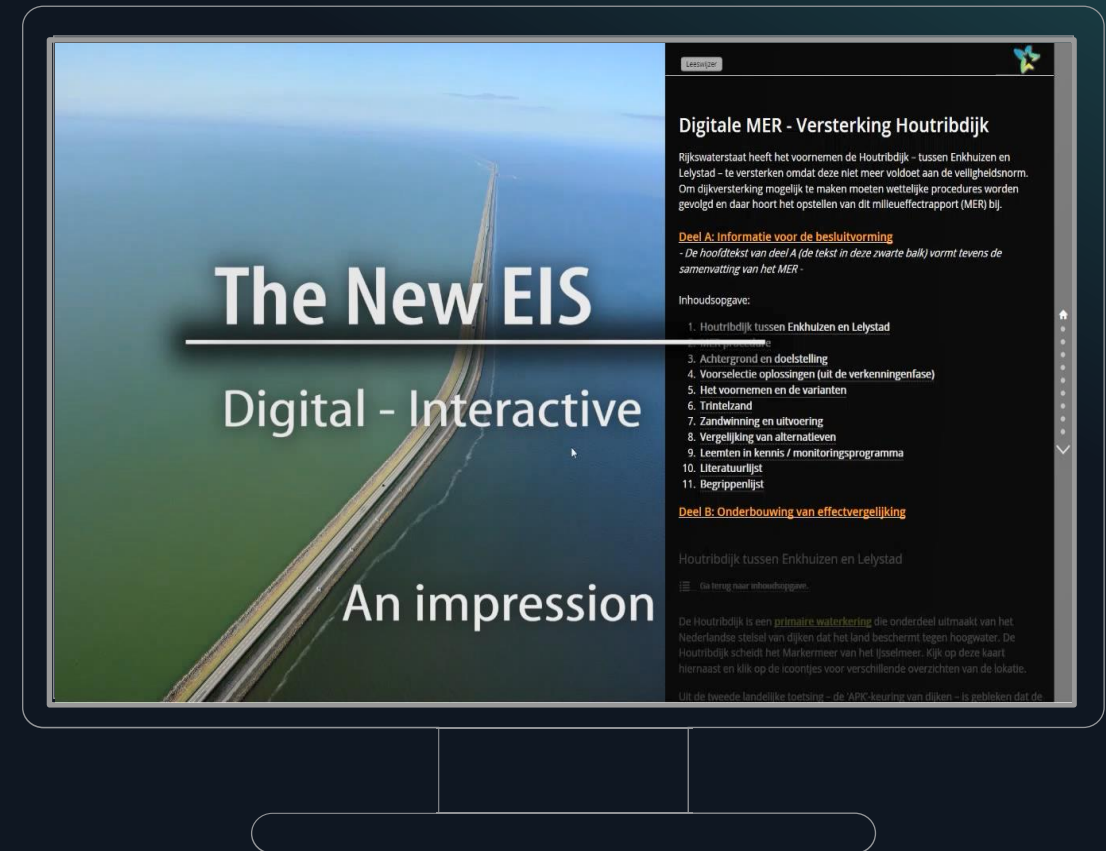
The New EIS

Digital - Interactive

An impression

Leeswijzer

Digitale MER - Versterking Houtribdijk

Rijkswaterstaat heeft het voornemen de Houtribdijk – tussen Enkhuizen en Lelystad – te versterken omdat deze niet meer voldoet aan de veiligheidsnorm. Om dijkversterking mogelijk te maken moeten wettelijke procedures worden gevolgd en daar hoort het opstellen van dit milieueffectrapport (MER) bij.

Deel A: Informatie voor de besluitvorming
- De hoofdtekst van deel A (de tekst in deze zwarte balk) vormt tevens de samenvatting van het MER -

Inhoudsopgave:

1. Houtribdijk tussen Enkhuizen en Lelystad
2. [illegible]
3. Achtergrond en doelstelling
4. Voorselectie oplossingen (uit de verkenningenfase)
5. Het voornemen en de varianten
6. Trintelzand
7. Zandwinning en uitvoering
8. Vergelijking van alternatieven
9. Leemten in kennis / monitoringsprogramma
10. Literatuurlijst
11. Begrippenlijst

Deel B: Onderbouwing van effectvergelijking

Houtribdijk tussen Enkhuizen en Lelystad

Ga terug naar inhoudsopgave.

De Houtribdijk is een primaire waterkering die onderdeel uitmaakt van het Nederlandse stelsel van dijken dat het land beschermt tegen hoogwater. De Houtribdijk scheidt het Markermeer van het IJsselmeer. Kijk op deze kaart hiernaast en klik op de icoontjes voor verschillende overzichten van de lokatie.

Uit de tweede landelijke toetsing – de 'APK-keuring van dijken – is gebleken dat de